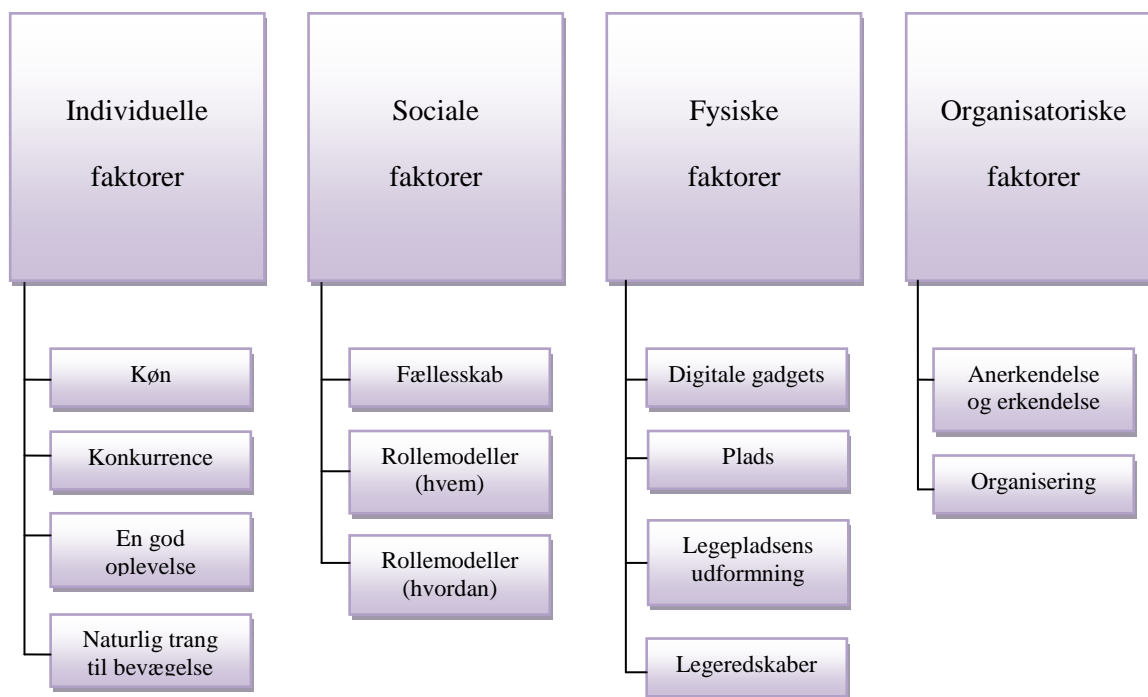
Individuelle faktorer

Køn

Konkurrence

En god oplevelse

Naturlig trang til bevægelse

Sociale faktorer

Fællesskab

Rollemodeller (hvem)

Rollemodeller (hvordan)

Fysiske faktorer

Digitale gadgets

Plads

Legepladsens udformning

Legeredskaber

Organisatoriske faktorer

Anerkendelse og erkendelse

Organisering